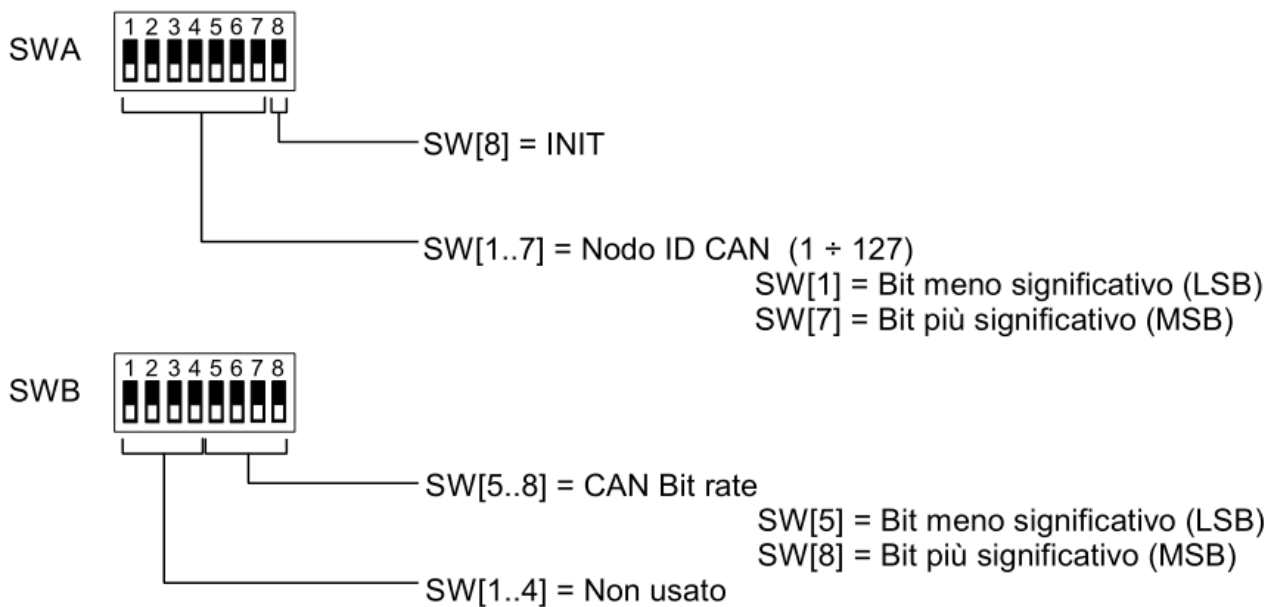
SWA

1 2 3 4 5 6 7 8

SW[8] = INIT

SW[1..7] = Nodo ID CAN (1 ÷ 127)
SW[1] = Bit meno significativo (LSB)
SW[7] = Bit più significativo (MSB)

SWB

1 2 3 4 5 6 7 8

SW[5..8] = CAN Bit rate
SW[5] = Bit meno significativo (LSB)
SW[8] = Bit più significativo (MSB)

SW[1..4] = Non usato